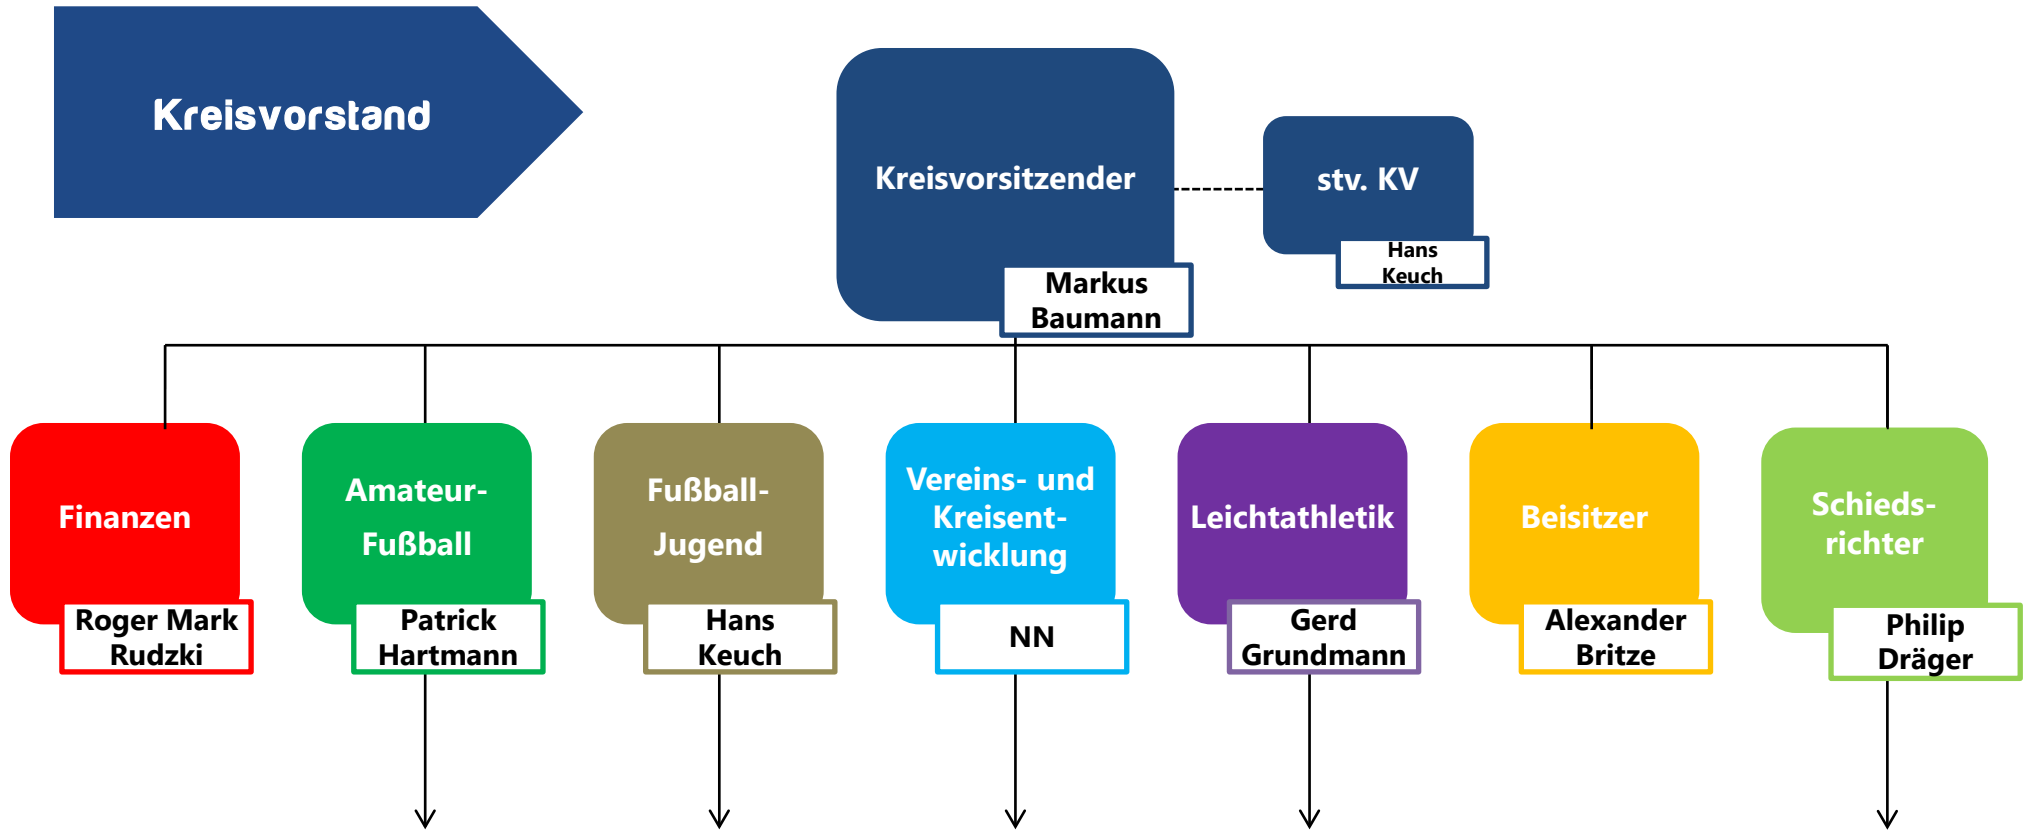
Kreisvorstand

Kreisvorsitzender

Markus Baumann

stv. KV

Hans Keuch

Finanzen

Roger Mark Rudzki

Amateur-Fußball

Patrick Hartmann

Fußball-Jugend

Hans Keuch

Vereins- und Kreisentwicklung

NN

Leichtathletik

Gerd Grundmann

Beisitzer

Alexander Britze

Schiedsrichter

Philip Dräger